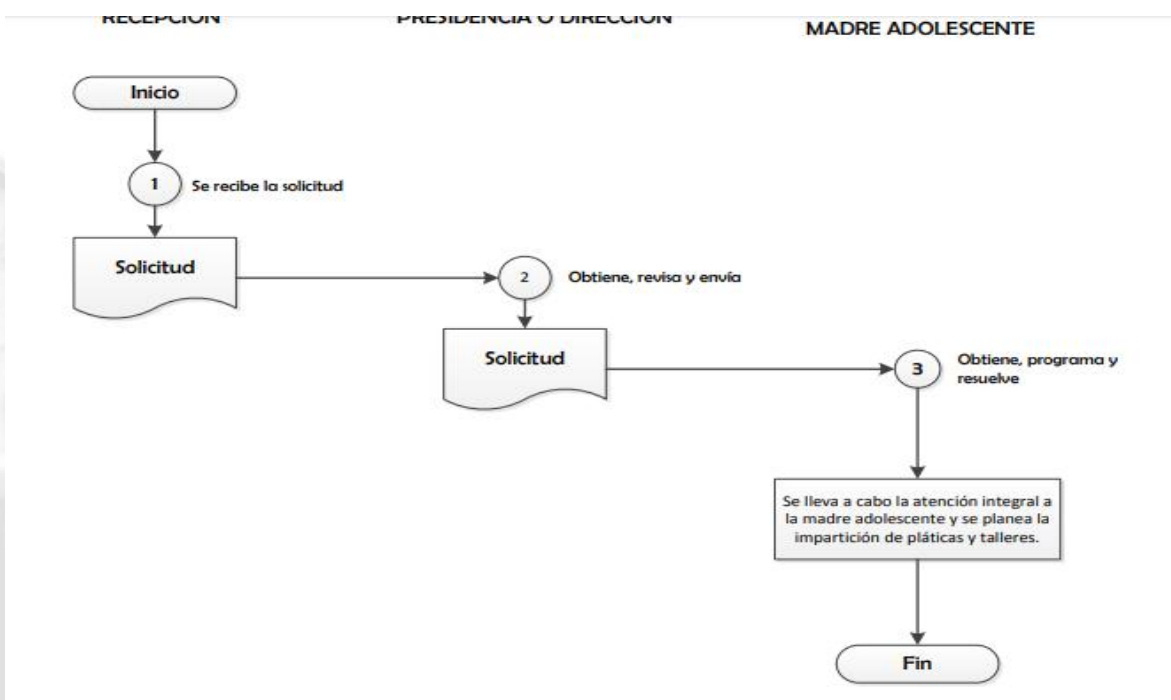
RECEPCIÓN

PRESIDENCIA O DIRECCIÓN

MADRE ADOLESCENTE

Inicio

1 Se recibe la solicitud

Solicitud

2 Obtiene, revisa y envía

Solicitud

3 Obtiene, programa y resuelve

Se lleva a cabo la atención integral a la madre adolescente y se planea la impartición de pláticas y talleres.

Fin